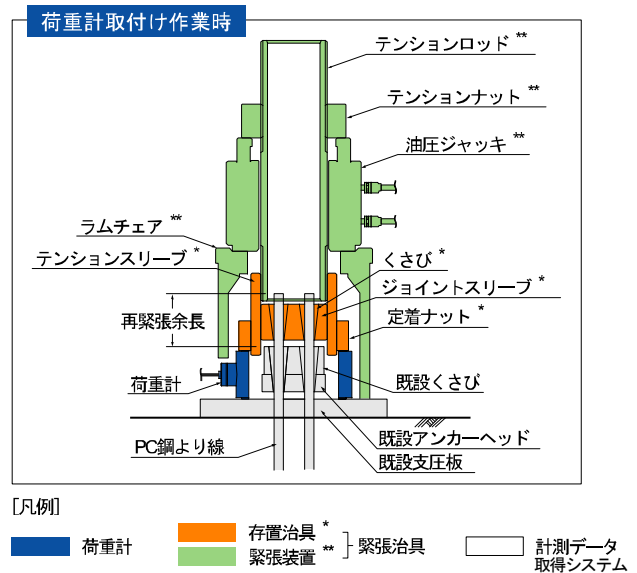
荷重計取付け作業時

テンションロッド **
テンションナット **
油圧ジャッキ **
ラムチェア **
テンションスリーブ *
くさび *
ジョイントスリーブ *
再緊張余長
定着ナット *
荷重計
既設くさび
既設アンカーヘッド
PC鋼より線
既設支圧板

[凡例]
荷重計
存置治具 *
緊張装置 **
緊張治具
計測データ取得システム